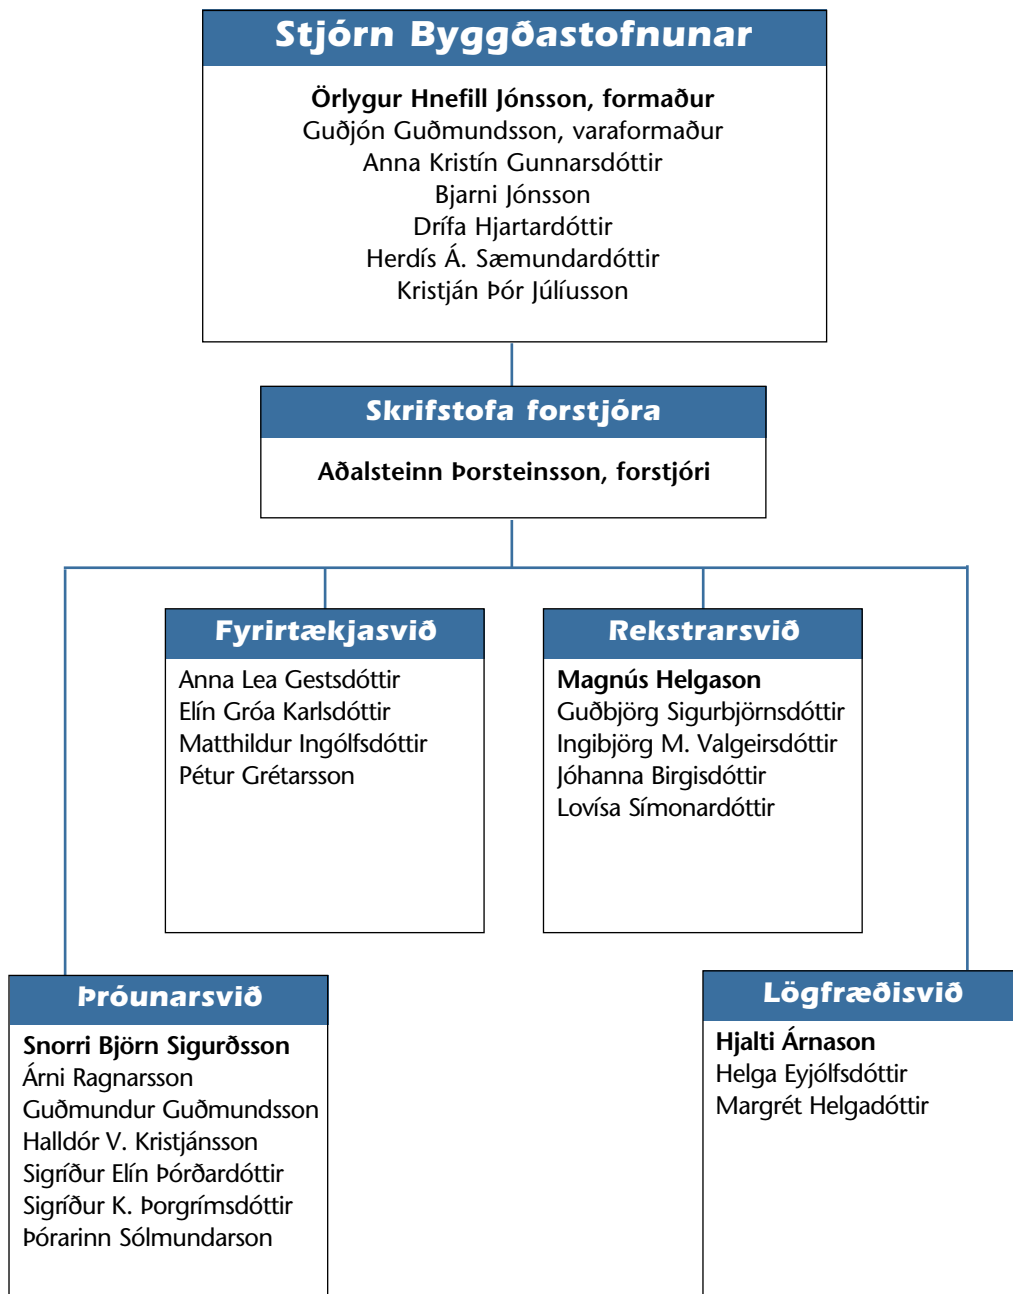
Stjórn Byggðastofnunar

**Örlygur Hnefill Jónsson, formaður**
Guðjón Guðmundsson, varaformaður
Anna Kristín Gunnarsdóttir
Bjarni Jónsson
Drífa Hjartardóttir
Herdís Á. Sæmundardóttir
Kristján Þór Júlíusson

Skrifstofa forstjóra

**Aðalsteinn Þorsteinsson, forstjóri**

Fyrirtækjasvið

Anna Lea Gestsdóttir
Elín Gróa Karlsdóttir
Matthildur Ingólfsdóttir
Pétur Grétarsson

Rekstrarsvið

**Magnús Helgason**
Guðbjörg Sigurbjörnsdóttir
Ingibjörg M. Valgeirsdóttir
Jóhanna Birgisdóttir
Lovísa Símonardóttir

Þróunarsvið

**Snorri Björn Sigurðsson**
Árni Ragnarsson
Guðmundur Guðmundsson
Halldór V. Kristjánsson
Sigríður Elín Þórðardóttir
Sigríður K. Þorgrímsdóttir
Þórarinn Sólmundarson

Lögfræðisvið

**Hjalti Árnason**
Helga Eyjólfsdóttir
Margrét Helgadóttir